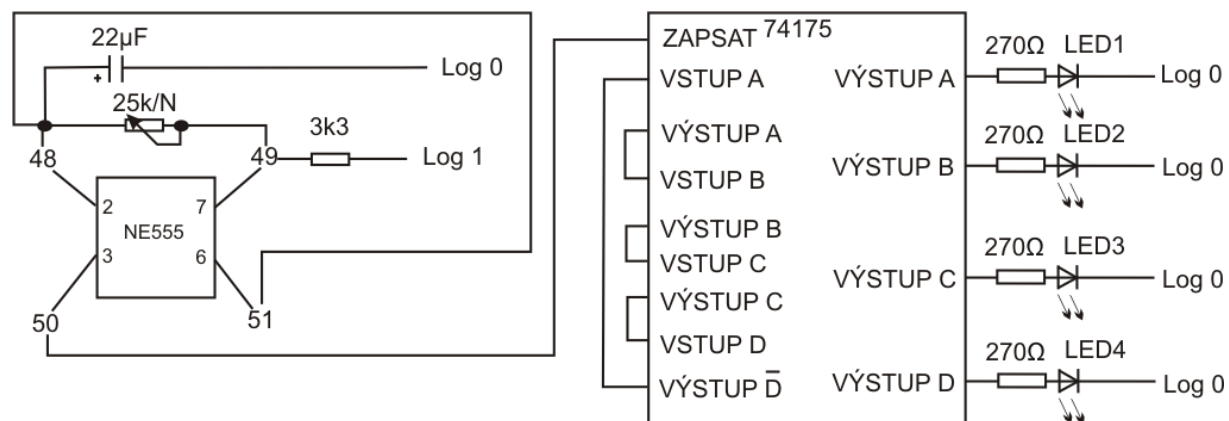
22µF
+
Log 0
25k/N
3k3
48
49
Log 1
2
7
NE555
3
6
50
51

ZAPSAT 74175
VSTUP A
VÝSTUP A
VSTUP B
VÝSTUP B
VSTUP C
VÝSTUP C
VSTUP D
VÝSTUP $\overline{D}$
VÝSTUP A
VÝSTUP B
VÝSTUP C
VÝSTUP D

270Ω LED1
Log 0
270Ω LED2
Log 0
270Ω LED3
Log 0
270Ω LED4
Log 0